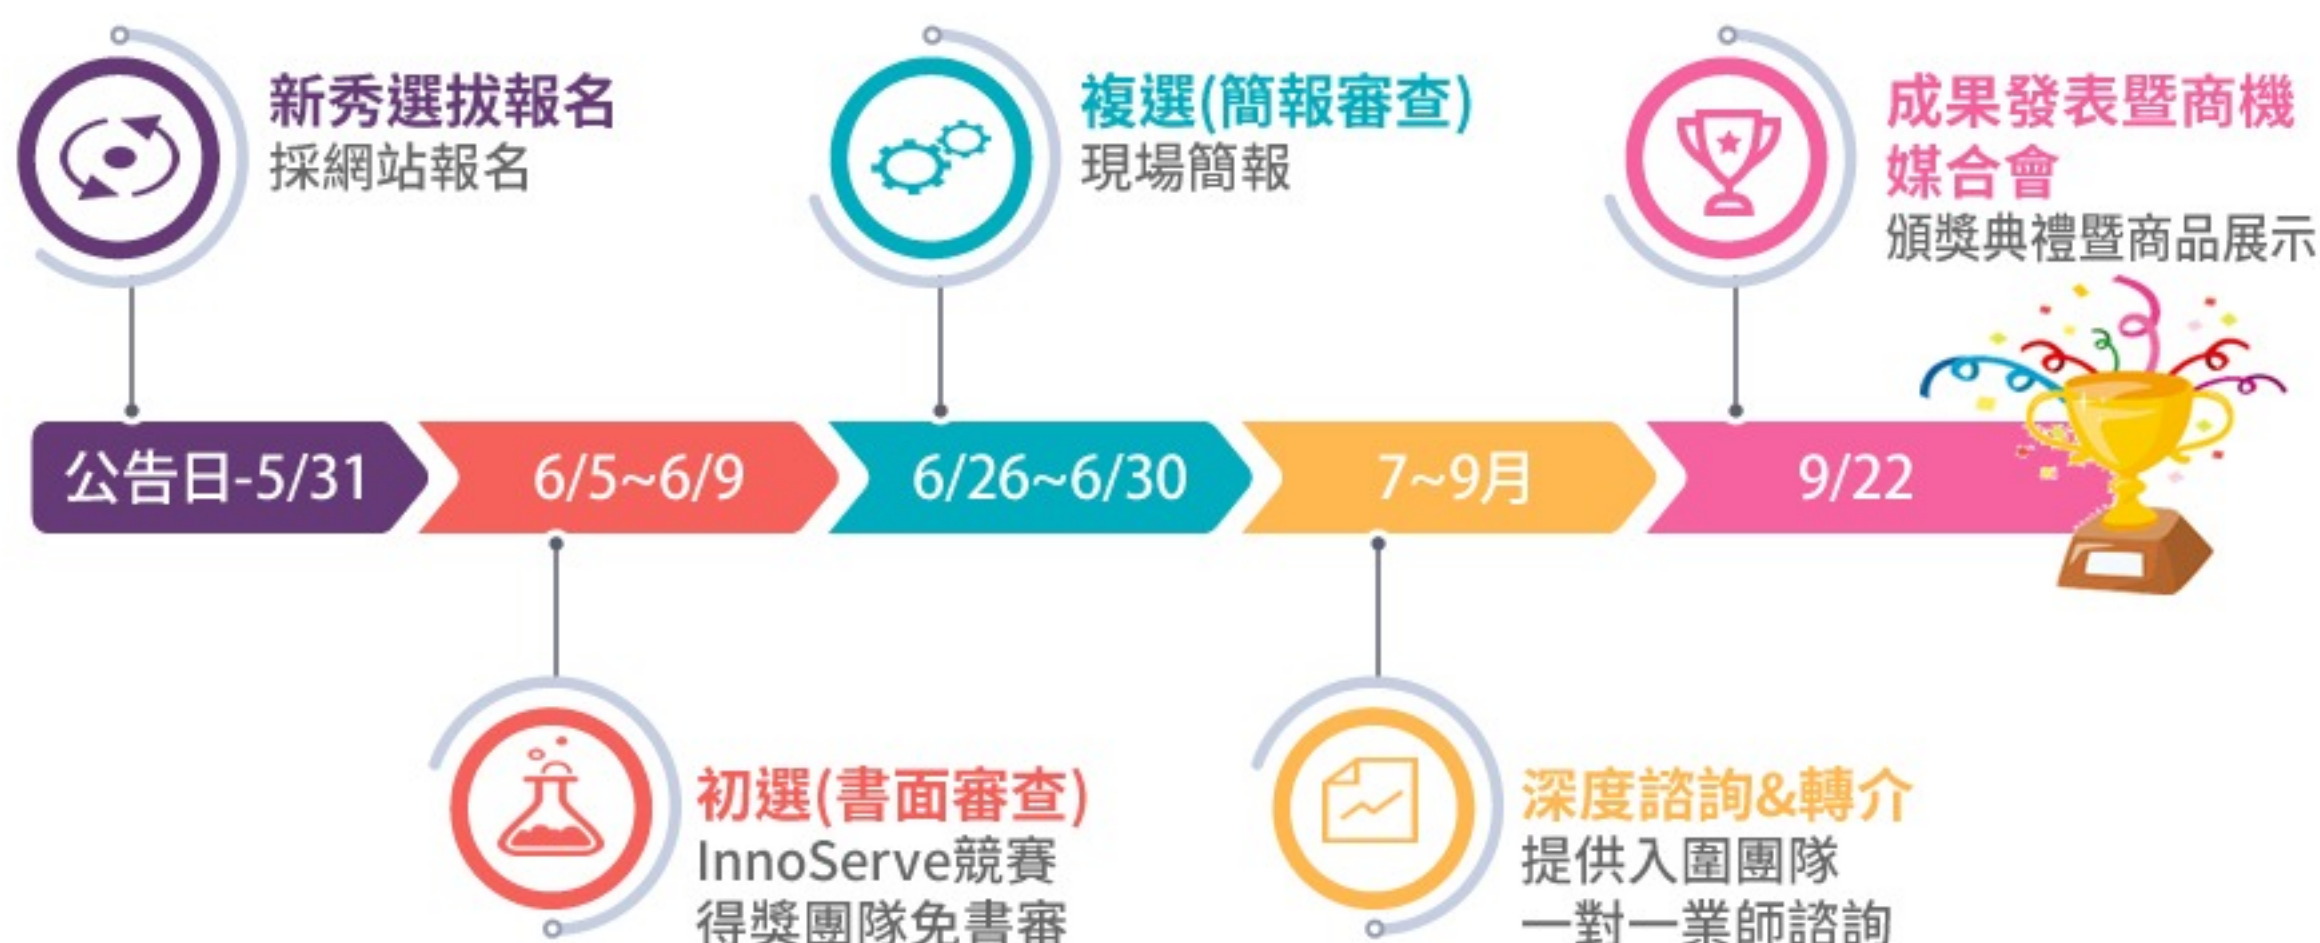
新秀選拔報名
採網站報名

複選(簡報審查)
現場簡報

成果發表暨商機媒合會
頒獎典禮暨商品展示

公告日-5/31

6/5~6/9

6/26~6/30

7~9月

9/22

初選(書面審查)
InnoServe競賽得獎團隊免書審

深度諮詢&轉介
提供入圍團隊一對一業師諮詢